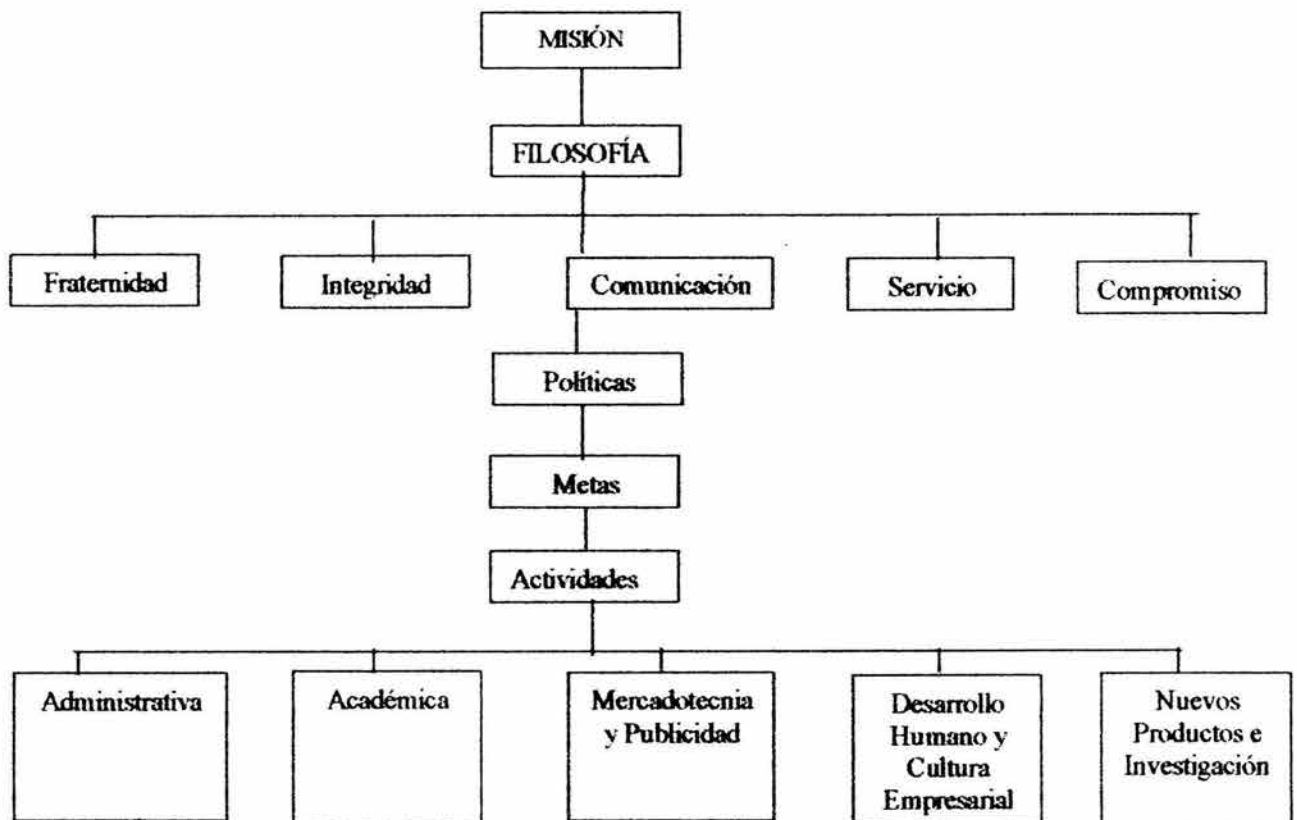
MISIÓN

FILOSOFÍA

Fraternidad

Integridad

Comunicación

Servicio

Compromiso

Políticas

Metas

Actividades

Administrativa

Académica

Mercadotecnia y Publicidad

Desarrollo Humano y Cultura Empresarial

Nuevos Productos e Investigación